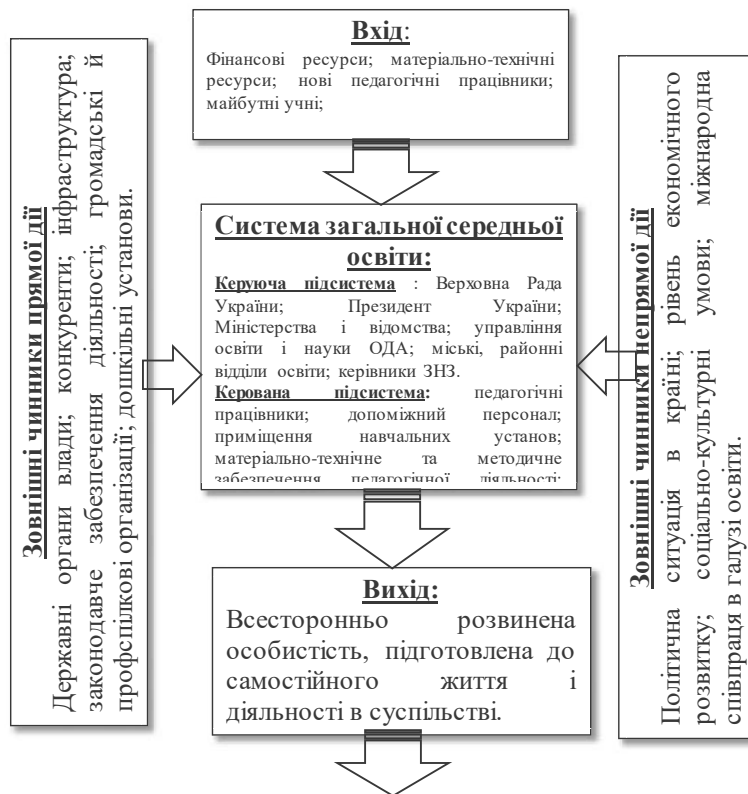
**Зовнішні чинники прямої дії**

Державні органи влади; конкуренти; інфраструктура; законодавче забезпечення діяльності; громадські й профспілкові організації; дошкільні установи.

**Вхід**:

Фінансові ресурси; матеріально-технічні ресурси; нові педагогічні працівники; майбутні учні;

**Система загальної середньої освіти:**

**Керуюча підсистема** : Верховна Рада України; Президент України; Міністерства і відомства; управління освіти і науки ОДА; міські, районні відділи освіти; керівники ЗНЗ.

**Керована підсистема:** педагогічні працівники; допоміжний персонал; приміщення навчальних установ; матеріально-технічне та методичне забезпечення педагогічної діяльності;

**Вихід:**

Всесторонньо розвинена особистість, підготовлена до самостійного життя і діяльності в суспільстві.

**Зовнішні чинники непрямої дії**

Політична ситуація в країні; рівень економічного розвитку; соціально-культурні умови; міжнародна співпраця в галузі освіти.